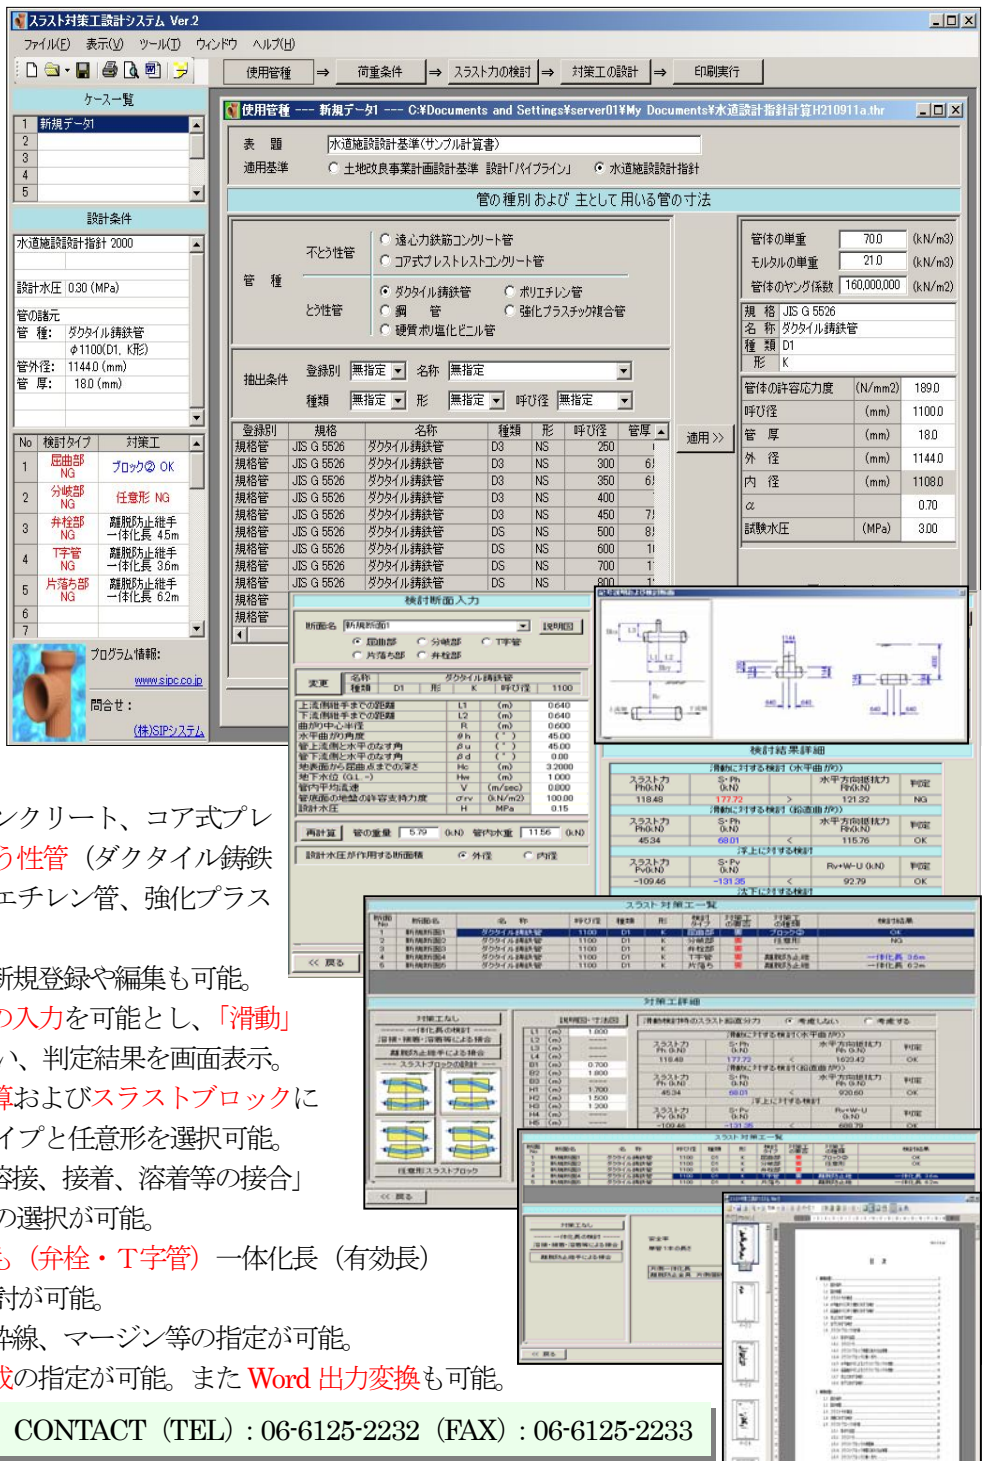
スラスト対策工設計システム Ver.2
ファイル(F) 表示(V) ツール(T) ウィンドウ ヘルプ(H)
使用管種 ⇒ 荷重条件 ⇒ スラスト力の検討 ⇒ 対策工の設計 ⇒ 印刷実行

ケース一覧
1 新規データ1
2
3
4
5

設計条件
水道施設設計指針 2000
設計水圧 0.30 (MPa)
管の諸元
管 種: ダクタイル鋳鉄管
φ1100(D1, K形)
管外径: 1144.0 (mm)
管 厚: 18.0 (mm)

| No | 検討タイプ | 対策工 |
|---|---|---|
| 1 | 屈曲部 NG | ブロック② OK |
| 2 | 分岐部 NG | 任意形 NG |
| 3 | 弁栓部 NG | 離脱防止継手 一体化長 4.5m |
| 4 | T字管 NG | 離脱防止継手 一体化長 3.6m |
| 5 | 片落ち部 NG | 離脱防止継手 一体化長 6.2m |
| 6 | | |
| 7 | | |

プログラム情報:
www.sipc.co.jp
問合せ:
(株)SIPシステム

使用管種 --- 新規データ1 --- C:¥Documents and Settings¥server01¥My Documents¥水道設計指針計算H210911a.thr
表 題 水道施設設計基準(サンプル計算書)
適用基準 土地改良事業計画設計基準 設計「パイプライン」 水道施設設計指針
管の種別 および 主として用いる管の寸法
管 種
不とう性管 遠心力鉄筋コンクリート管 コア式プレストレストコンクリート管
とう性管 ダクタイル鋳鉄管 ポリエチレン管 鋼 管 強化プラスチック複合管 硬質ポリ塩化ビニル管
抽出条件 登録別 無指定 名称 無指定 種類 無指定 形 無指定 呼び径 無指定

| 登録別 | 規格 | 名称 | 種類 | 形 | 呼び径 | 管厚 |
|---|---|---|---|---|---|---|
| 規格管 | JIS G 5526 | ダクタイル鋳鉄管 | D3 | NS | 250 | |
| 規格管 | JIS G 5526 | ダクタイル鋳鉄管 | D3 | NS | 300 | 6 |
| 規格管 | JIS G 5526 | ダクタイル鋳鉄管 | D3 | NS | 350 | 6 |
| 規格管 | JIS G 5526 | ダクタイル鋳鉄管 | D3 | NS | 400 | |
| 規格管 | JIS G 5526 | ダクタイル鋳鉄管 | D3 | NS | 450 | 7 |
| 規格管 | JIS G 5526 | ダクタイル鋳鉄管 | DS | NS | 500 | 8 |
| 規格管 | JIS G 5526 | ダクタイル鋳鉄管 | DS | NS | 600 | 1 |
| 規格管 | JIS G 5526 | ダクタイル鋳鉄管 | DS | NS | 700 | 1 |
| 規格管 | JIS G 5526 | ダクタイル鋳鉄管 | DS | NS | 800 | 1 |
| 規格管 | | | | | | |
| 規格管 | | | | | | |

適用 >>
管体の単重 70.0 (kN/m3)
モルタルの単重 21.0 (kN/m3)
管体のヤング係数 160,000,000 (kN/m2)
規 格 JIS G 5526
名 称 ダクタイル鋳鉄管
種 類 D1
形 K
管体の許容応力度 (N/mm2) 189.0
呼び径 (mm) 1100.0
管 厚 (mm) 18.0
外 径 (mm) 1144.0
内 径 (mm) 1108.0
α 0.70
試験水圧 (MPa) 3.00

検討断面入力
断面名 新規断面1 説明図
屈曲部 分岐部 T字管 片落ち部 弁栓部
変更 名称 種類 D1 形 K 呼び径 1100
上流側継手までの距離 L1 (m) 0.640
下流側継手までの距離 L2 (m) 0.640
曲がり中心半径 R (m) 0.600
水平曲がり角度 θh (°) 45.00
管上流側と水平のなす角 βu (°) 45.00
管下流側と水平のなす角 βd (°) 0.00
地表面から管頂までの深さ Hc (m) 3.2000
地下水位 (G.L -) Hw (m) 1.000
管内平均流速 V (m/sec) 0.000
管底面の地盤の許容支持力度 σrv (kN/m2) 100.00
設計水圧 H MPa 0.15
再計算 管の重量 5.79 (kN) 管内水重 11.56 (kN)
設計水圧が作用する断面積 外径 内径
<< 戻る

検討結果详細
スラスト力 Ph0(kN) 118.48 S・Ph 0(kN) 177.72 水平方向抵抗力 Rh(kN) 121.32 判定 NG
スラスト力 Ph0(kN) 45.34 S・Ph 0(kN) 68.01 水平方向抵抗力 Rh(kN) 115.76 判定 OK
上に対する検討
スラスト力 Pv0(kN) -109.46 S・Pv 0(kN) -131.35 Rv+W-U 0(kN) 92.79 判定 OK
下に対する検討

スラスト対策工一覧
対策工詳細
<< 戻る

ンクリート、コア式プレ
う性管(ダクタイル鋳鉄
エチレン管、強化プラス

新規登録や編集も可能。
の入力を可能とし、「滑動」
い、判定結果を画面表示。
算およびスラストブロックに
イプと任意形を選択可能。
溶接、接着、溶着等の接合」
の選択が可能。
も(弁栓・T字管)一体化長(有効長)
討が可能。
鉛線、マージン等の指定が可能。
戦の指定が可能。また Word 出力変換も可能。
CONTACT (TEL): 06-6125-2232 (FAX): 06-6125-2233